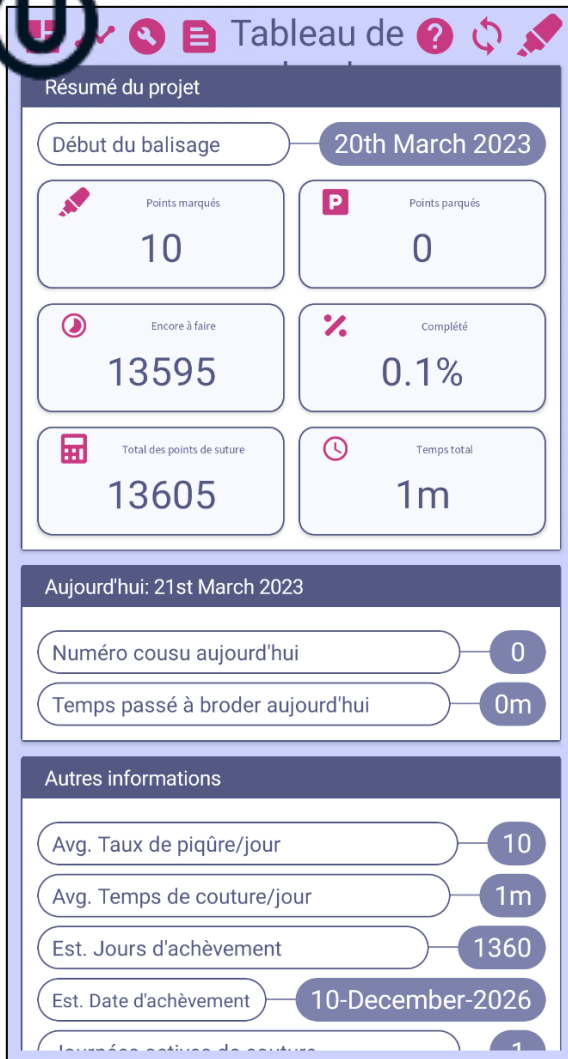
Tableau de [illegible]

Résumé du projet

Début du balisage

20th March 2023

Points marqués

10

Points parqués

0

Encore à faire

13595

Complété

0.1%

Total des points de suture

13605

Temps total

1m

Aujourd'hui: 21st March 2023

Numéro cousu aujourd'hui

0

Temps passé à broder aujourd'hui

0m

Autres informations

Avg. Taux de piqûre/jour

10

Avg. Temps de couture/jour

1m

Est. Jours d'achèvement

1360

Est. Date d'achèvement

10-December-2026

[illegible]

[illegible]